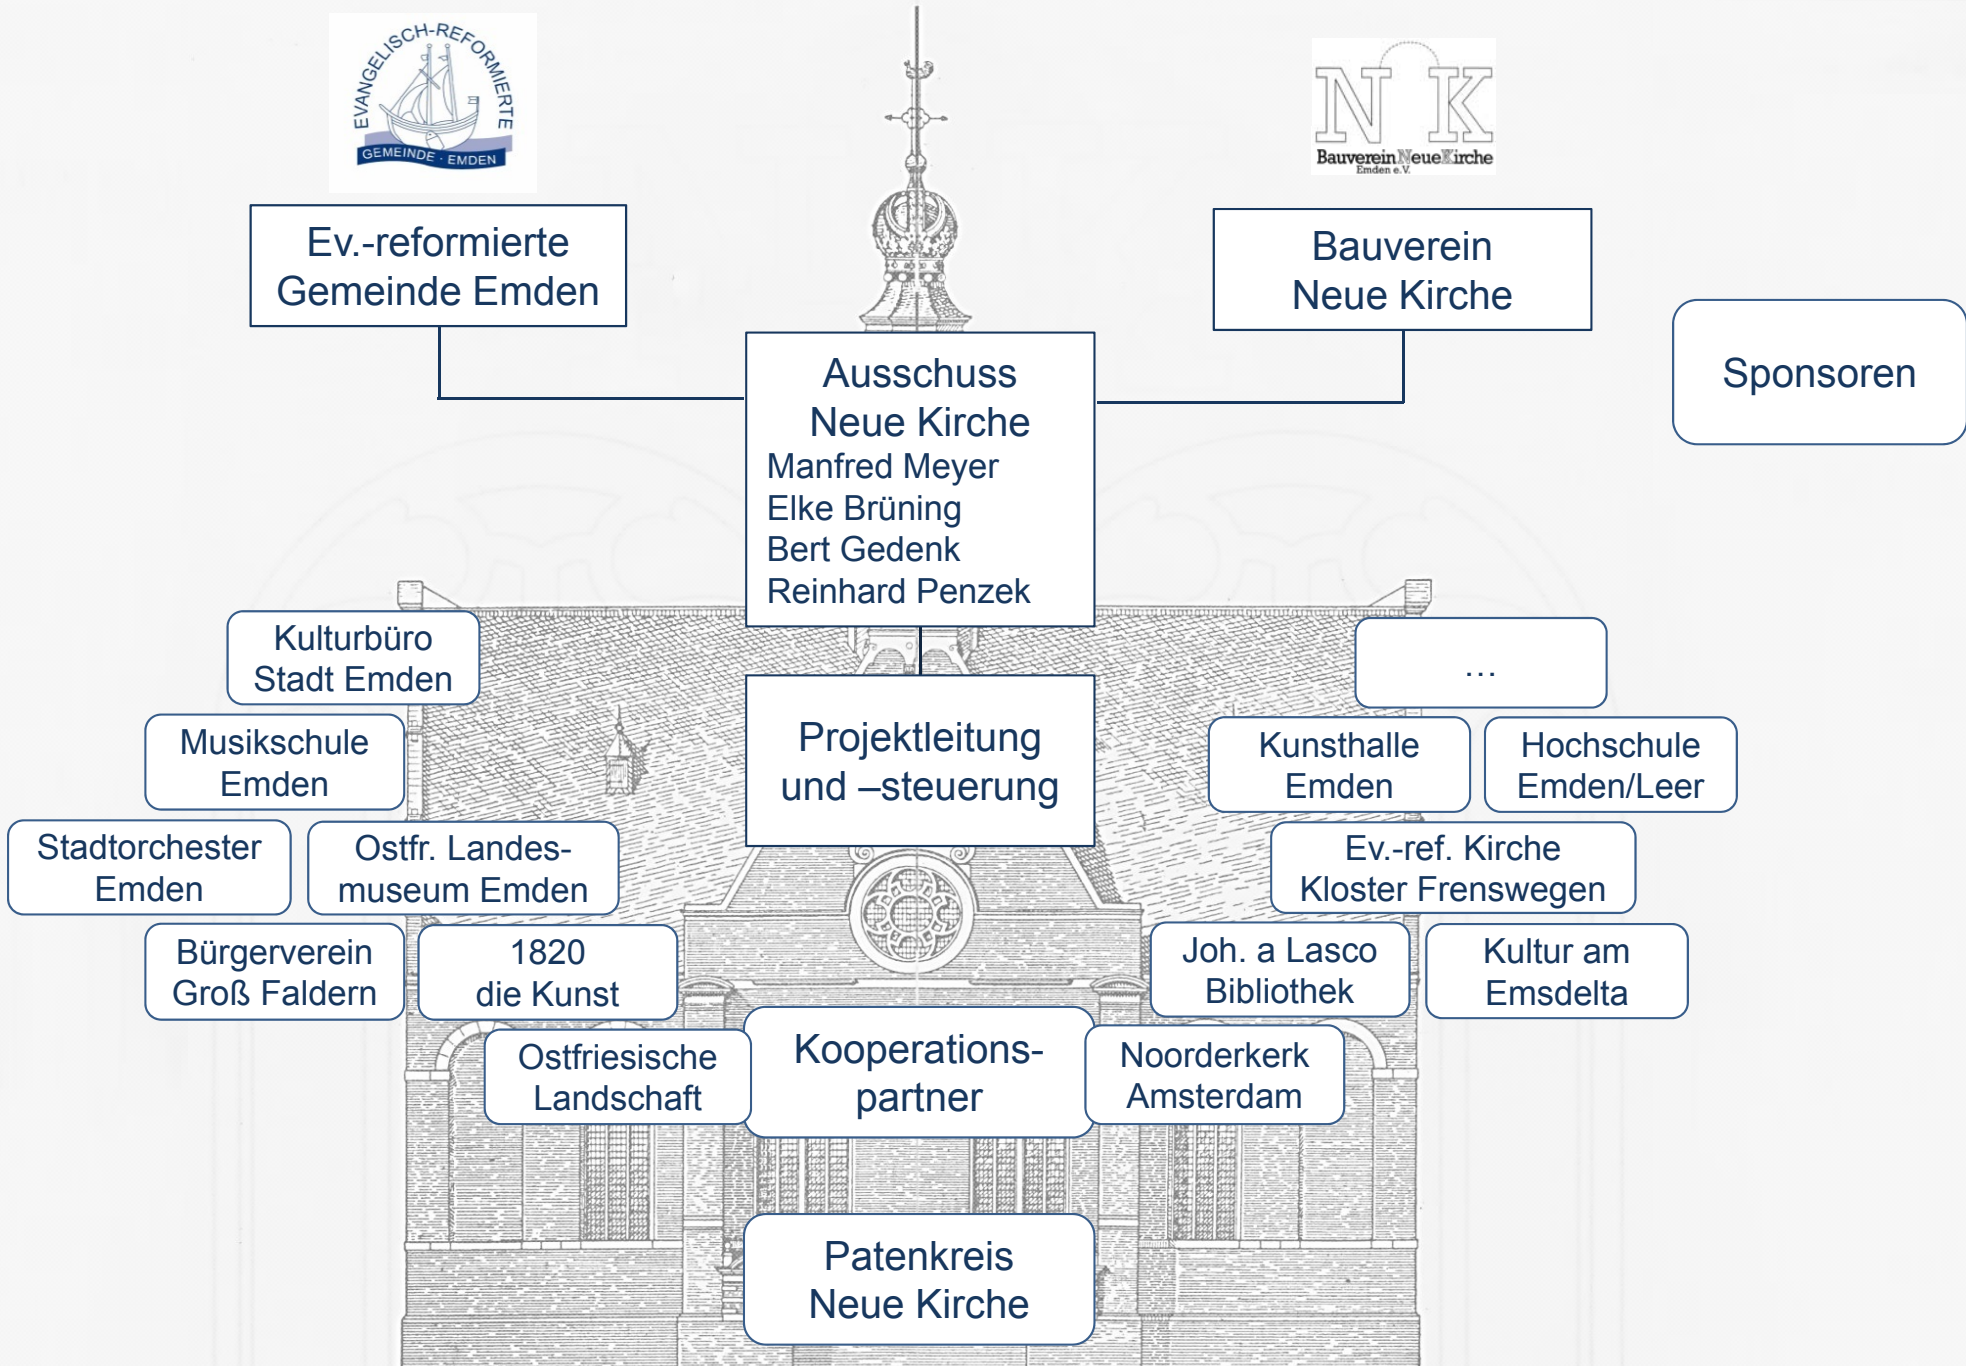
EVANGELISCH-REFORMIERTE GEMEINDE · EMDEN

N K
BauvereinNeueKirche
Emden e.V.

Ev.-reformierte Gemeinde Emden

Bauverein Neue Kirche

Sponsoren

Ausschuss Neue Kirche
Manfred Meyer
Elke Brüning
Bert Gedenk
Reinhard Penzek

Kulturbüro Stadt Emden

…

Musikschule Emden

Projektleitung und –steuerung

Kunsthalle Emden

Hochschule Emden/Leer

Stadtorchester Emden

Ostfr. Landesmuseum Emden

Ev.-ref. Kirche Kloster Frenswegen

Bürgerverein Groß Faldern

1820 die Kunst

Joh. a Lasco Bibliothek

Kultur am Emsdelta

Ostfriesische Landschaft

Kooperationspartner

Noorderkerk Amsterdam

Patenkreis Neue Kirche